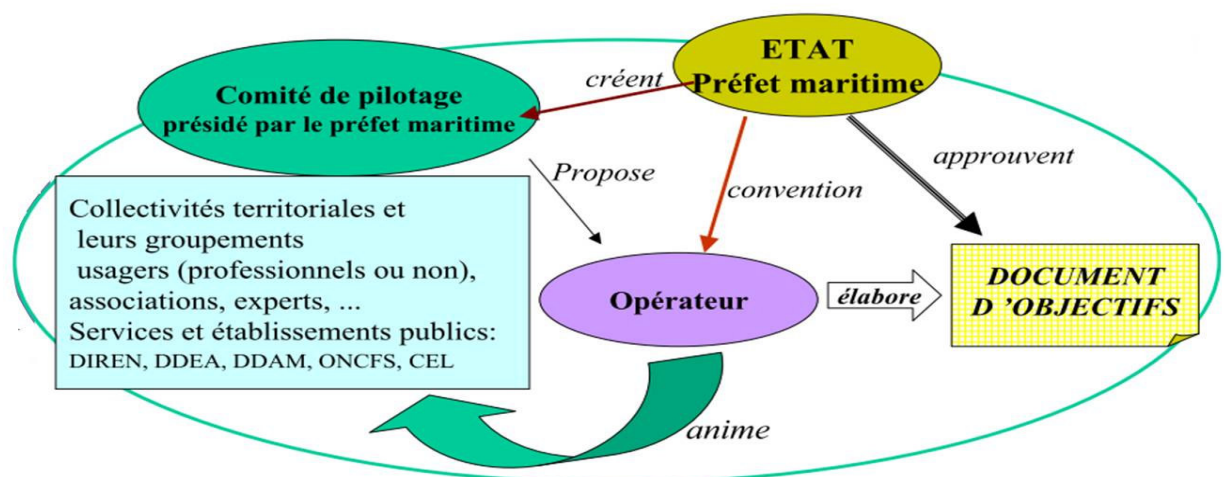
ETAT
Préfet maritime

créent

Comité de pilotage
présidé par le préfet maritime

approuvent

Propose

convention

Collectivités territoriales et
leurs groupements
usagers (professionnels ou non),
associations, experts, ...
Services et établissements publics:
DIREN, DDEA, DDAM, ONCFS, CEL

Opérateur

élabore

DOCUMENT
D 'OBJECTIFS

anime